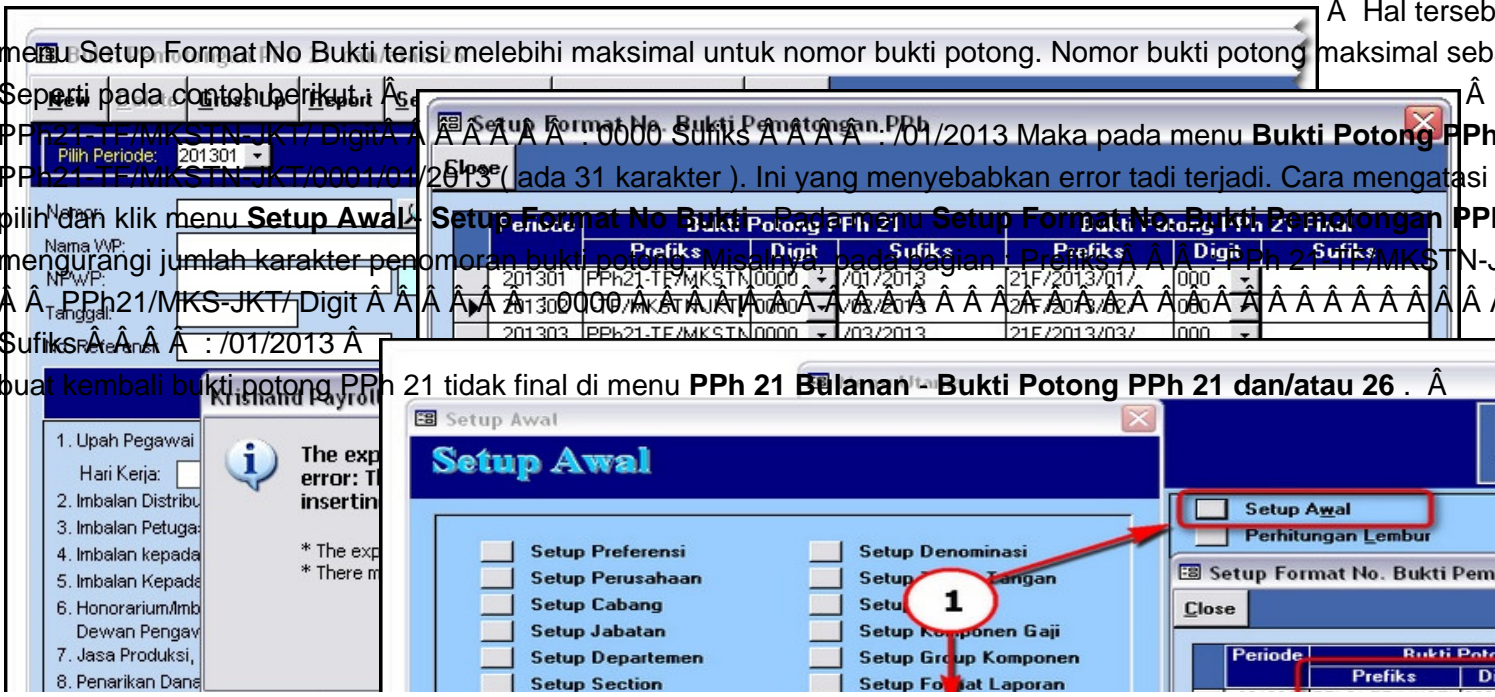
Â Hal terseb

menu Setup Format No Bukti terisi melebihi maksimal untuk nomor bukti potong. Nomor bukti potong maksimal seb

Seperti pada contoh berikut : Â

PPh21-TF/MKSTN-JKT/ DigitÂ Â Â Â Â Â : 0000 Sufiks Â Â Â Â : /01/2013 Maka pada menu **Bukti Potong PPh**

PPh21-TF/MKSTN-JKT/0001/01/2013 ( ada 31 karakter ). Ini yang menyebabkan error tadi terjadi. Cara mengatasi

pilih dan klik menu **Setup Awal** - **Setup Format No Bukti**. Pada menu **Setup Format No. Bukti Pemotongan PPh**

mengurangi jumlah karakter penomoran bukti potong. Misalnya, pada bagian : Prefiks Â Â Â : PPh 21-TF/MKSTN-J

Â Â PPh21/MKS-JKT/ Digit Â Â Â Â Â Â : 0000 Â Â Â Â Â Â Â Â Â Â Â Â Â Â Â Â Â Â Â Â Â Â Â Â Â Â

Sufiks Â Â Â Â : /01/2013 Â

buat kembali bukti potong PPh 21 tidak final di menu **PPh 21 Bulanan** - **Bukti Potong PPh 21 dan/atau 26** . Â

New | Gross Up | Report

Pilih Periode: 201301

Nomor:
Nama WP:
NPWP:
Tanggal:
No. Referensi

Setup Format No. Bukti Pemotongan PPh

Close

| Periode | Bukti Potong PPh 21 Prefiks | Digit | Sufiks | Bukti Potong PPh 21 Final Prefiks | Digit | Sufiks |
|---|---|---|---|---|---|---|
| 201301 | PPh21-TF/MKSTN | 0000 | /01/2013 | 21F/2013/01/ | 000 | |
| 201302 | | 0000 | /02/2013 | 21F/2013/02/ | | |
| 201303 | PPh21-TF/MKSTN | 0000 | /03/2013 | 21F/2013/03/ | 000 | |

Krishand Payroll

The exp error: Th insertin

* The exp
* There m

1. Upah Pegawai
Hari Kerja:
2. Imbalan Distribu
3. Imbalan Petuga
4. Imbalan kepada
5. Imbalan Kepada
6. Honorarium/Imb Dewan Pengaw
7. Jasa Produksi,
8. Penarikan Dana

Setup Awal

Setup Awal

Setup Preferensi
Setup Perusahaan
Setup Cabang
Setup Jabatan
Setup Departemen
Setup Section

Setup Denominasi
Setup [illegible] Tangan
Setu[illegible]
Setup Komponen Gaji
Setup Group Komponen
Setup Format Laporan

1

Setup Awal
Perhitungan Lembur

Setup Format No. Bukti Pem

Close

Periode | Bukti Poto | Prefiks | Di